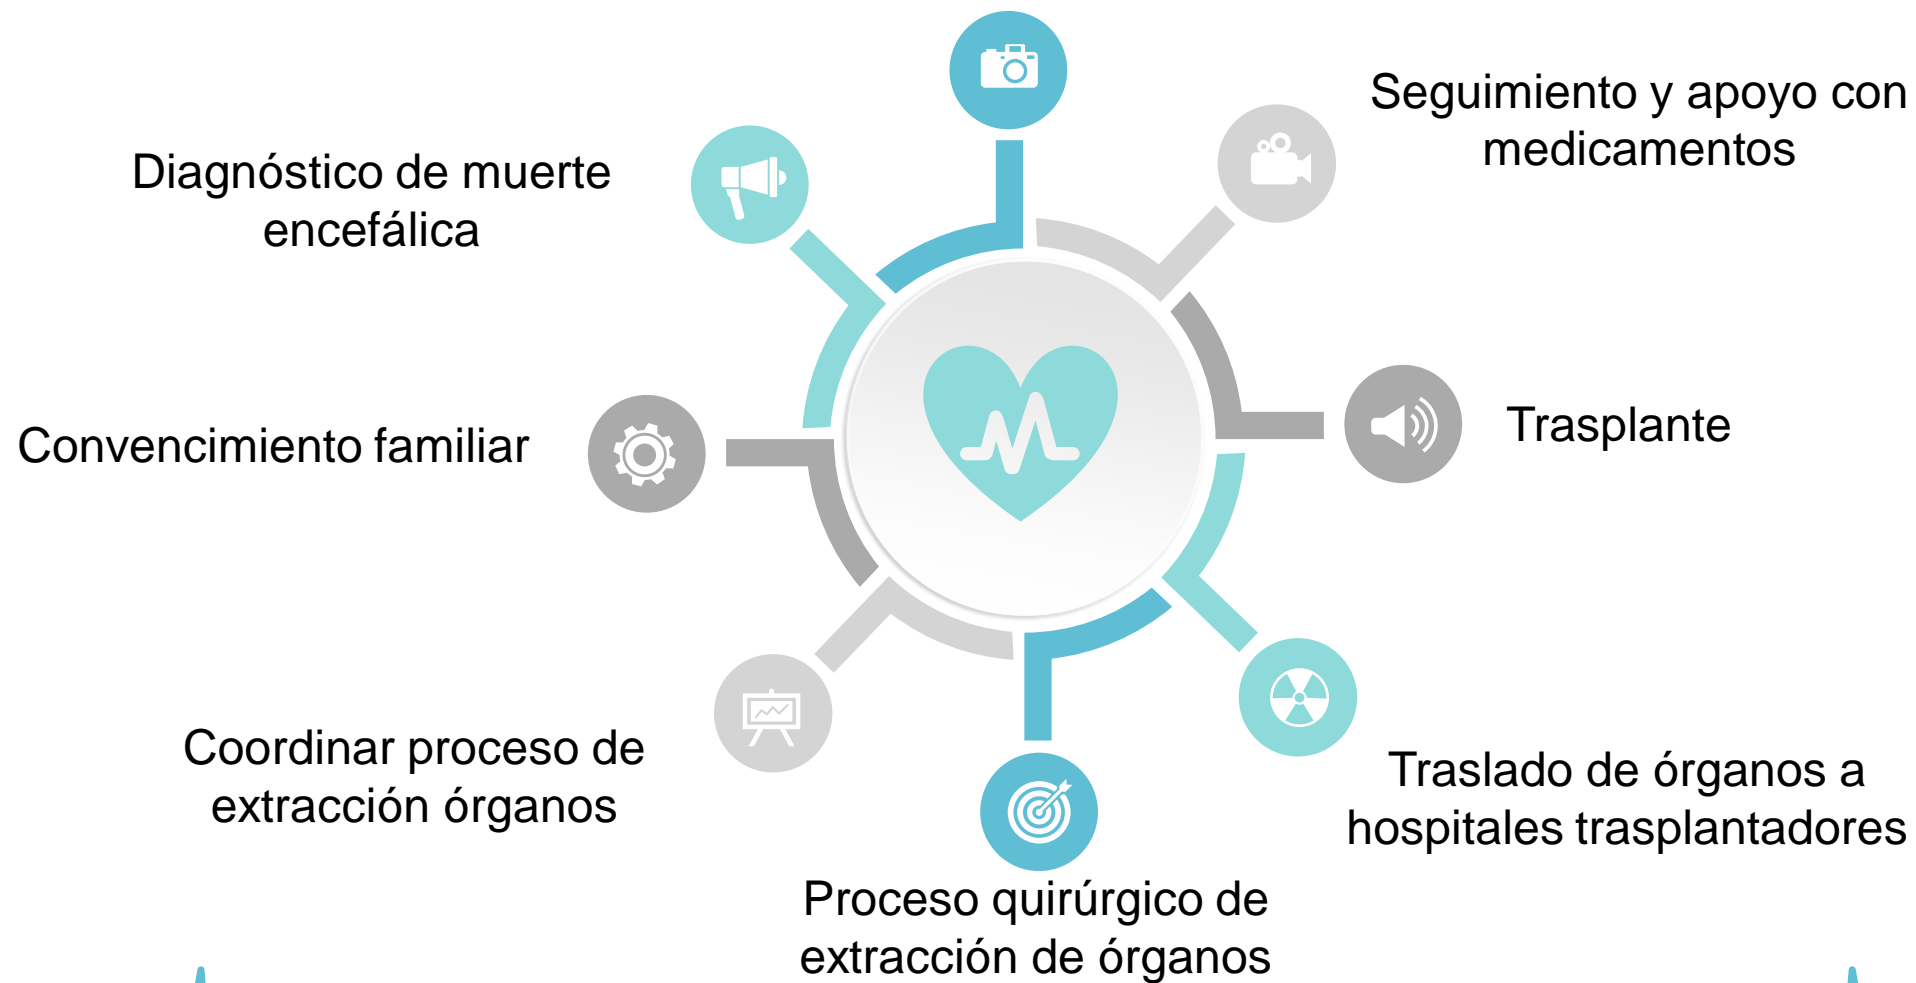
Seguimiento y apoyo con medicamentos

Diagnóstico de muerte encefálica

Convencimiento familiar

Trasplante

Coordinar proceso de extracción órganos

Traslado de órganos a hospitales trasplantadores

Proceso quirúrgico de extracción de órganos